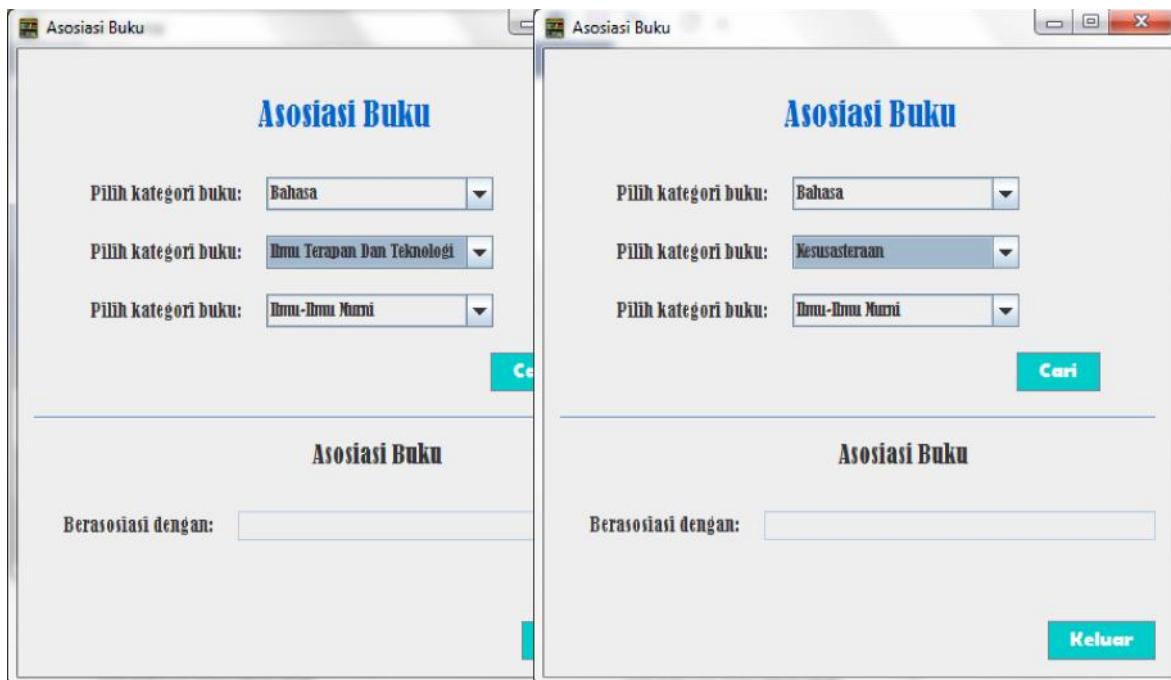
Asosiasi Buku

Asosiasi Buku

Pilih kategori buku: Bahasa

Pilih kategori buku: Ilmu Terapan Dan Teknologi

Pilih kategori buku: Ilmu-Ilmu Murni

Ce

Asosiasi Buku

Berasosiasi dengan:

Asosiasi Buku

Asosiasi Buku

Pilih kategori buku: Bahasa

Pilih kategori buku: Kesusasteraan

Pilih kategori buku: Ilmu-Ilmu Murni

Cari

Asosiasi Buku

Berasosiasi dengan:

Keluar